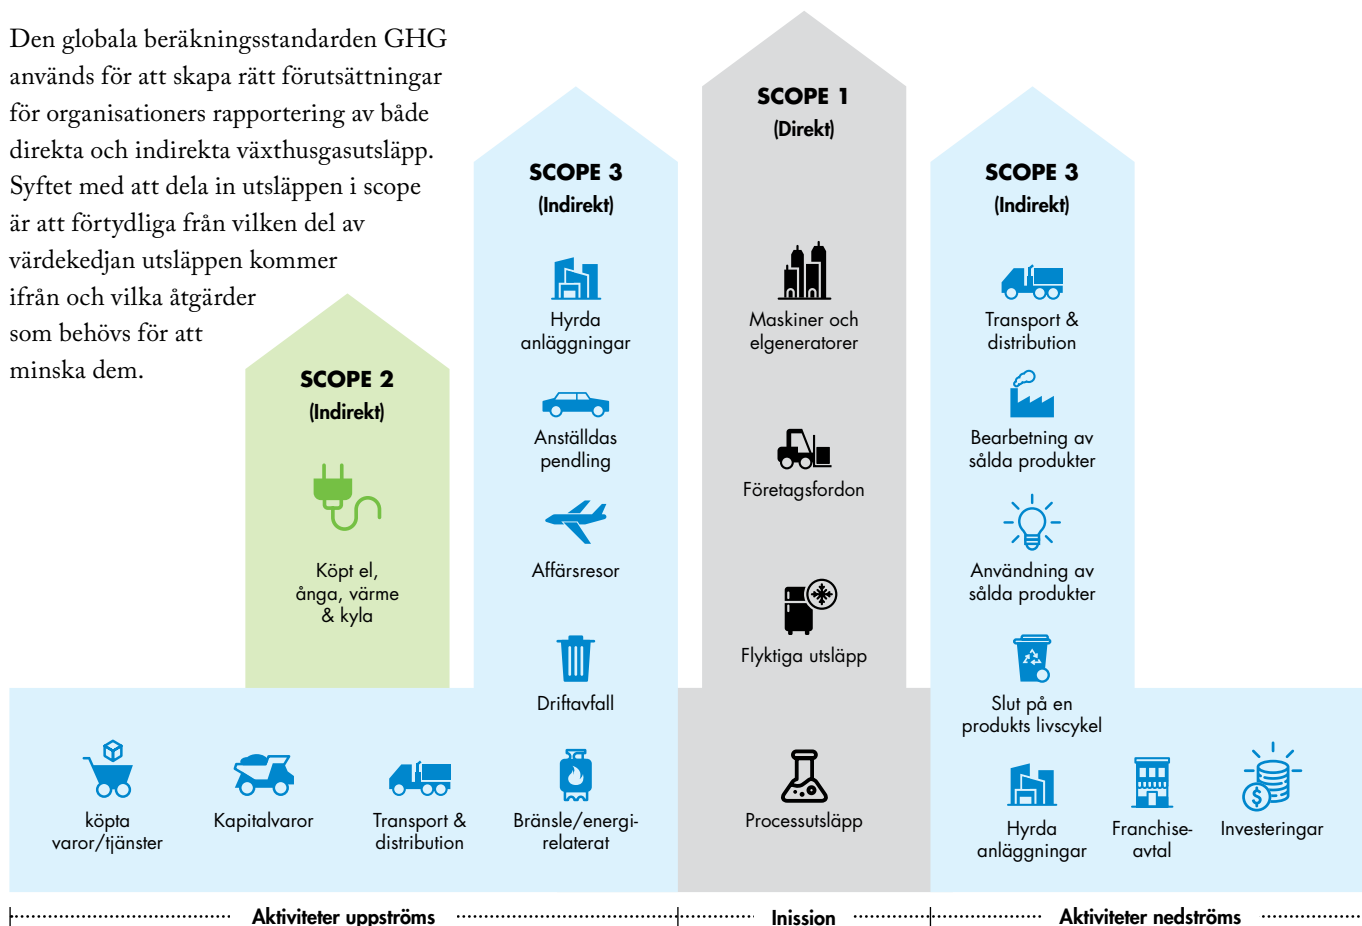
Den globala beräkningsstandarden GHG används för att skapa rätt förutsättningar för organisationers rapportering av både direkta och indirekta växthusgasutsläpp. Syftet med att dela in utsläppen i scope är att förtydliga från vilken del av värdekedjan utsläppen kommer ifrån och vilka åtgärder som behövs för att minska dem.

SCOPE 2
(Indirekt)

Köpt el, ånga, värme & kyla

SCOPE 3
(Indirekt)

Hyrda anläggningar

Anställdas pendling

Affärsresor

Driftavfall

SCOPE 1
(Direkt)

Maskiner och elgeneratorer

Företagsfordon

Flyktiga utsläpp

Processutsläpp

SCOPE 3
(Indirekt)

Transport & distribution

Bearbetning av sålda produkter

Användning av sålda produkter

Slut på en produkts livscykel

köpta varor/tjänster

Kapitalvaror

Transport & distribution

Bränsle/energi-relaterat

Hyrda anläggningar

Franchise-avtal

Investeringar

Aktiviteter uppströms

Inission

Aktiviteter nedströms